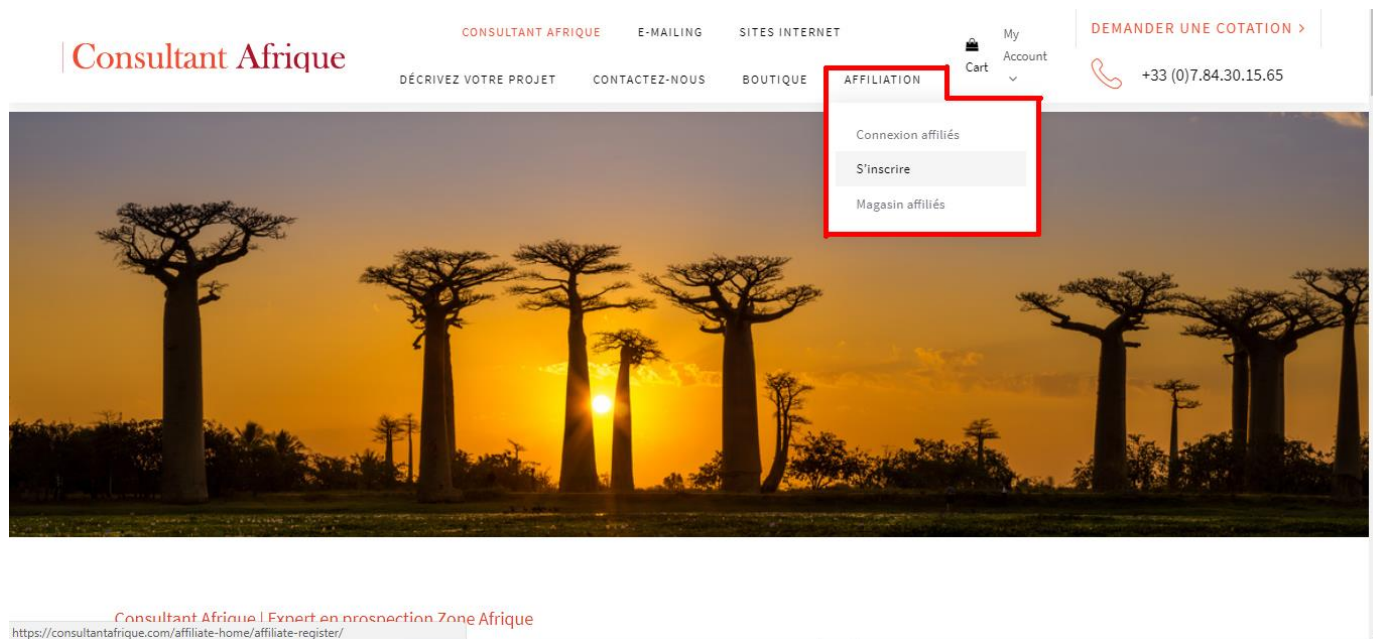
Consultant Afrique

CONSULTANT AFRIQUE E-MAILING SITES INTERNET

DÉCRIVEZ VOTRE PROJET CONTACTEZ-NOUS BOUTIQUE AFFILIATION

Cart

My Account

DEMANDER UNE COTATION >

+33 (0)7.84.30.15.65

Connexion affiliés

S'inscrire

Magasin affiliés

Consultant Afrique | Expert en prospection Zone Afrique

https://consultantafrique.com/affiliate-home/affiliate-register/